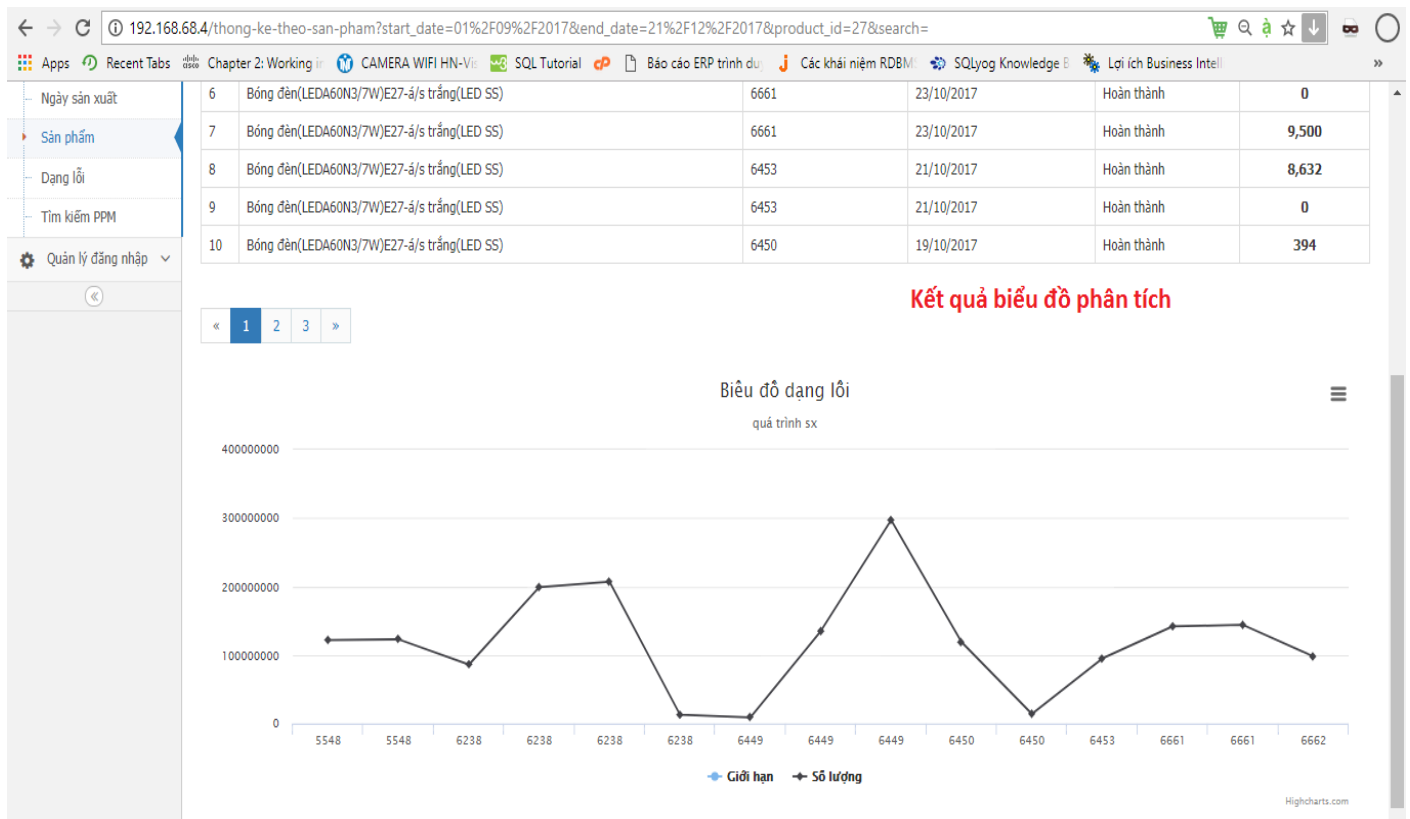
192.168.68.4/thong-ke-theo-san-pham?start_date=01%2F09%2F2017&end_date=21%2F12%2F2017&product_id=27&search=

Apps Recent Tabs Chapter 2: Working ir CAMERA WIFI HN-Vis SQL Tutorial Báo cáo ERP trình du Các khái niệm RDBM SQLyog Knowledge B Lợi ích Business Intell »

Ngày sản xuất
Sản phẩm
Dạng lỗi
Tìm kiếm PPM
Quản lý đăng nhập

| 6 | Bóng đèn(LEDA60N3/7W)E27-á/s trắng(LED SS) | 6661 | 23/10/2017 | Hoàn thành | 0 |
|---|---|---|---|---|---|
| 7 | Bóng đèn(LEDA60N3/7W)E27-á/s trắng(LED SS) | 6661 | 23/10/2017 | Hoàn thành | 9,500 |
| 8 | Bóng đèn(LEDA60N3/7W)E27-á/s trắng(LED SS) | 6453 | 21/10/2017 | Hoàn thành | 8,632 |
| 9 | Bóng đèn(LEDA60N3/7W)E27-á/s trắng(LED SS) | 6453 | 21/10/2017 | Hoàn thành | 0 |
| 10 | Bóng đèn(LEDA60N3/7W)E27-á/s trắng(LED SS) | 6450 | 19/10/2017 | Hoàn thành | 394 |

Kết quả biểu đồ phân tích

« 1 2 3 »

Biêu đồ dạng lỗi
quá trình sx

400000000
300000000
200000000
100000000
0

5548 5548 6238 6238 6238 6238 6449 6449 6449 6450 6450 6453 6661 6661 6662

Giới hạn Số lượng

Highcharts.com